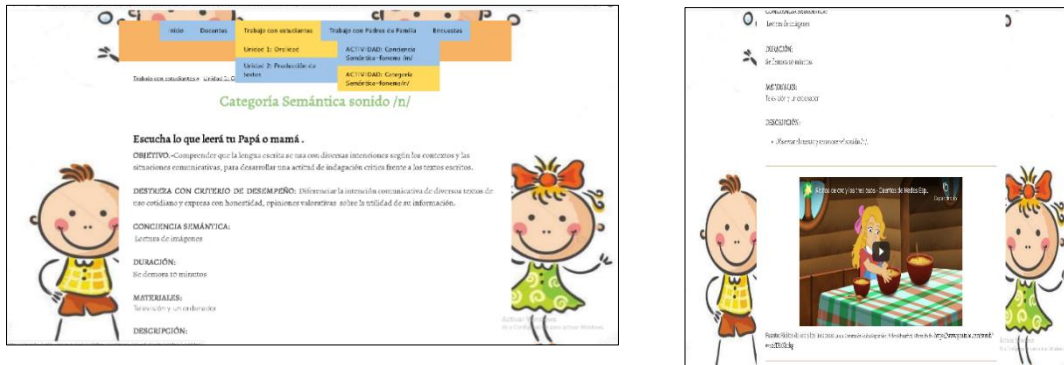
Inicio Docentes Trabajo con estudiantes Trabajo con Padres de Familia Encuestas

Unidad 1: Oralidad

Unidad 2: Producción de textos

ACTIVIDAD: Conciencia Semántica- fonema /m/

ACTIVIDAD: Categoría Semántica- fonema /n/

Trabajo con estudiantes » Unidad 1: O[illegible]

Categoría Semántica sonido /n/

Escucha lo que leerá tu Papá o mamá .

OBJETIVO.-Comprender que la lengua escrita se usa con diversas intenciones según los contextos y las situaciones comunicativas, para desarrollar una actitud de indagación crítica frente a los textos escritos.

DESTREZA CON CRITERIO DE DESEMPEÑO: Diferenciar la intención comunicativa de diversos textos de uso cotidiano y expresa con honestidad, opiniones valorativas sobre la utilidad de su información.

CONCIENCIA SEMÁNTICA:
Lectura de imágenes

DURACIÓN:
Se demora 10 minutos

MATERIALES:
Televisión y un ordenador

DESCRIPCIÓN:

Activar Windows
Ve a Configuración para activar Windows.

CONCIENCIA SEMÁNTICA:
Lectura de imágenes

DURACIÓN:
Se demora 10 minutos

MATERIALES:
Televisión y un ordenador

DESCRIPCIÓN:

• ¡Escuchar el cuento y reconocer el sonido /n/.

Ricitos de oro y los tres osos - Cuentos de Medio Esp...

Compartir

Fuente: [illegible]

Activar Windows
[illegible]